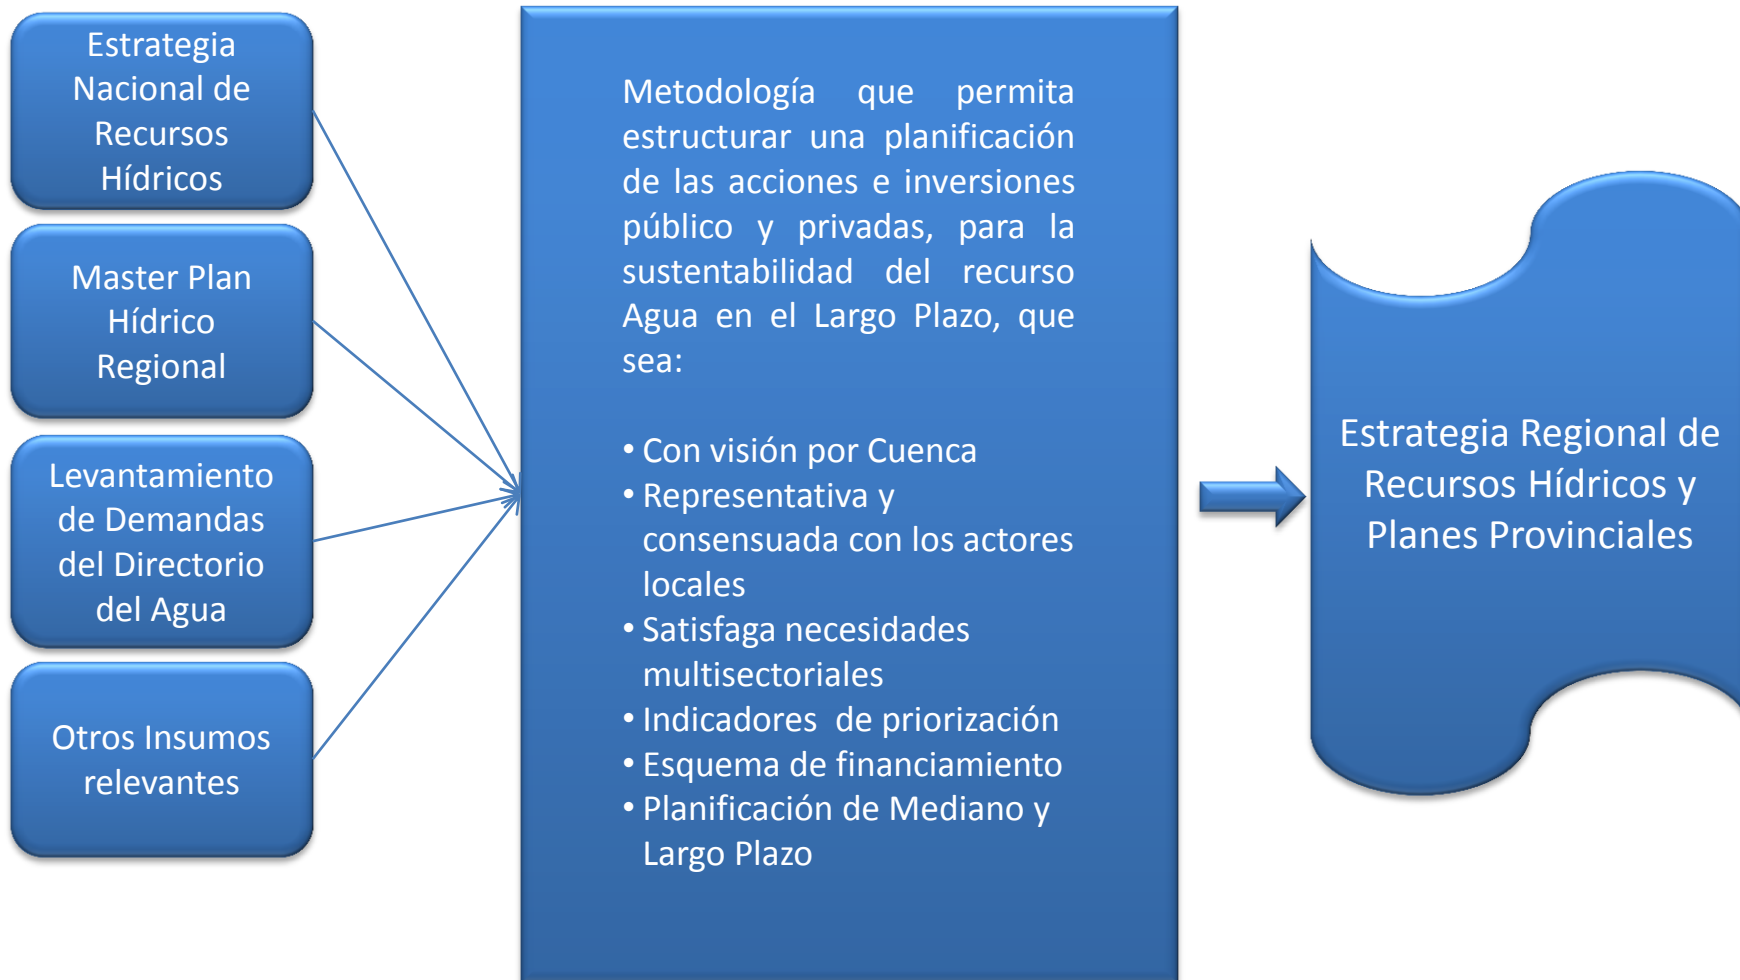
Estrategia Nacional de Recursos Hídricos

Master Plan Hídrico Regional

Levantamiento de Demandas del Directorio del Agua

Otros Insumos relevantes

Metodología que permita estructurar una planificación de las acciones e inversiones público y privadas, para la sustentabilidad del recurso Agua en el Largo Plazo, que sea:

• Con visión por Cuenca
• Representativa y consensuada con los actores locales
• Satisfaga necesidades multisectoriales
• Indicadores de priorización
• Esquema de financiamiento
• Planificación de Mediano y Largo Plazo

Estrategia Regional de Recursos Hídricos y Planes Provinciales